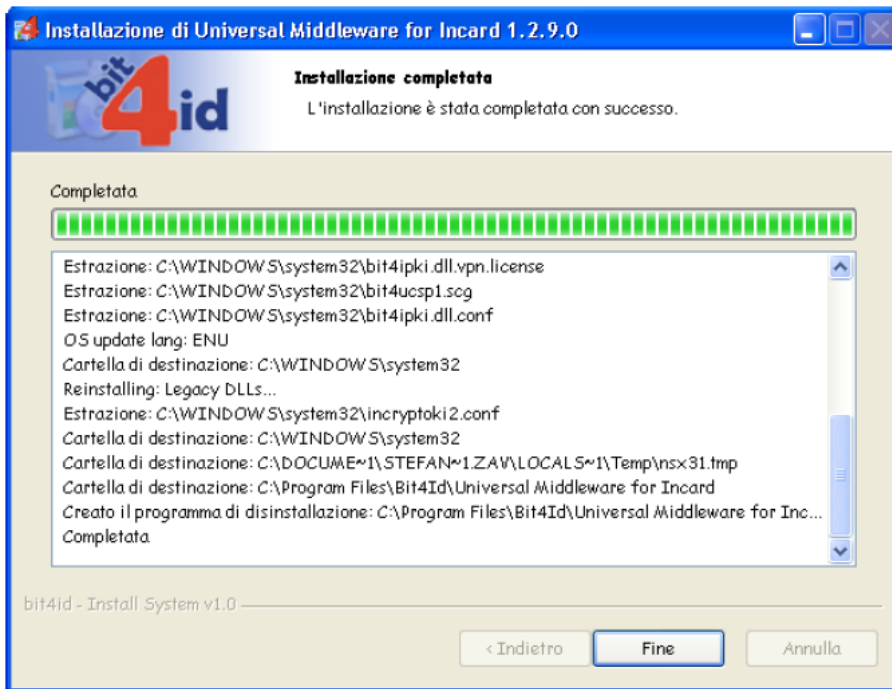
Installazione di Universal Middleware for Incard 1.2.9.0

bit4id

Installazione completata

L'installazione è stata completata con successo.

Completata

Estrazione: C:\WINDOWS\system32\bit4ipki.dll.vpn.license
Estrazione: C:\WINDOWS\system32\bit4ucsp1.scg
Estrazione: C:\WINDOWS\system32\bit4ipki.dll.conf
OS update lang: ENU
Cartella di destinazione: C:\WINDOWS\system32
Reinstalling: Legacy DLLs...
Estrazione: C:\WINDOWS\system32\incryptoki2.conf
Cartella di destinazione: C:\WINDOWS\system32
Cartella di destinazione: C:\DOCUME~1\STEFAN~1.ZAV\LOCALS~1\Temp\nsx31.tmp
Cartella di destinazione: C:\Program Files\Bit4Id\Universal Middleware for Incard
Creato il programma di disinstallazione: C:\Program Files\Bit4Id\Universal Middleware for Inc...
Completata

bit4id - Install System v1.0

< Indietro | Fine | Annulla